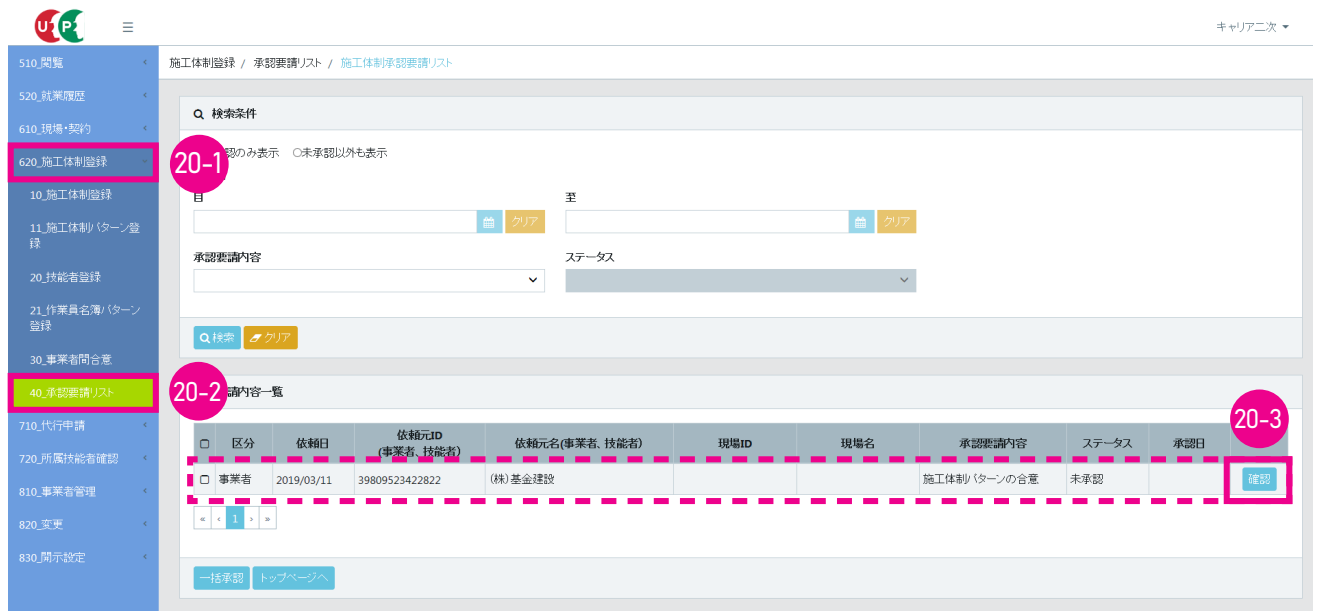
キャリアニ次

510_閲覧
520_就業履歴
610_現場・契約
620_施工体制登録
10_施工体制登録
11_施工体制パターン登録
20_技能者登録
21_作業員名簿パターン登録
30_事業者間合意
40_承認要請リスト
710_代行申請
720_所属技能者確認
810_事業者管理
820_変更
830_開示設定

施工体制登録 / 承認要請リスト / 施工体制承認要請リスト

検索条件

20-1

認のみ表示 ○未承認以外も表示

目

至

クリア

クリア

承認要請内容

ステータス

検索 クリア

20-2

請内容一覧

20-3

| | 区分 | 依頼日 | 依頼元ID (事業者、技能者) | 依頼元名(事業者、技能者) | 現場ID | 現場名 | 承認要請内容 | ステータス | 承認日 | |
|---|---|---|---|---|---|---|---|---|---|---|
| | 事業者 | 2019/03/11 | 39809523422822 | (株)基金建設 | | | 施工体制パターンの合意 | 未承認 | | 確認 |

« ‹ 1 › »

一括承認 トップページへ